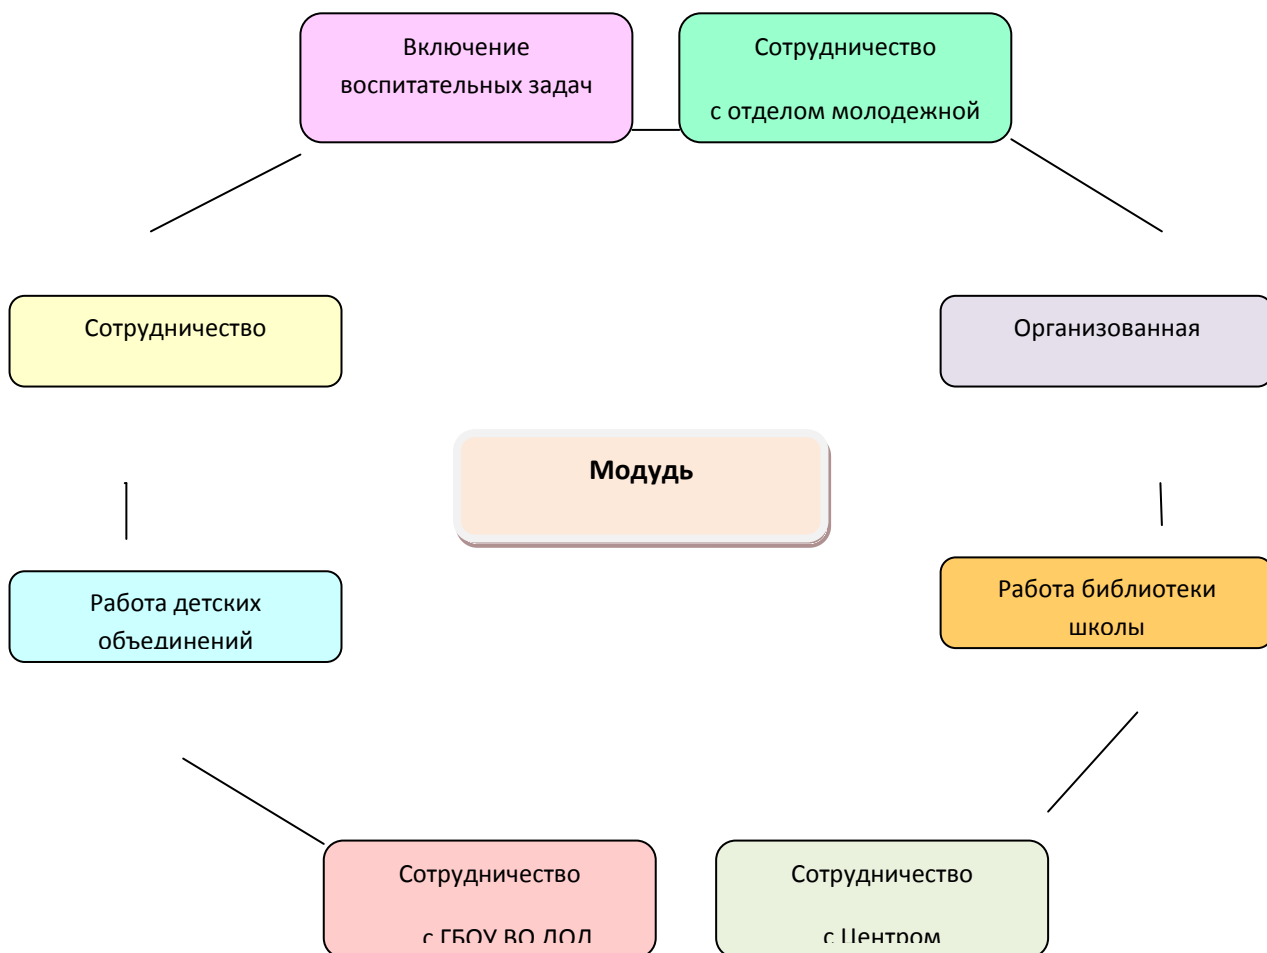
Включение воспитательных задач

Сотрудничество

с отделом молодежной

Сотрудничество

Организованная

Модудь

Работа детских объединений

Работа библиотеки школы

Сотрудничество

с ГБОУ ВО ДОД

Сотрудничество

с Центром